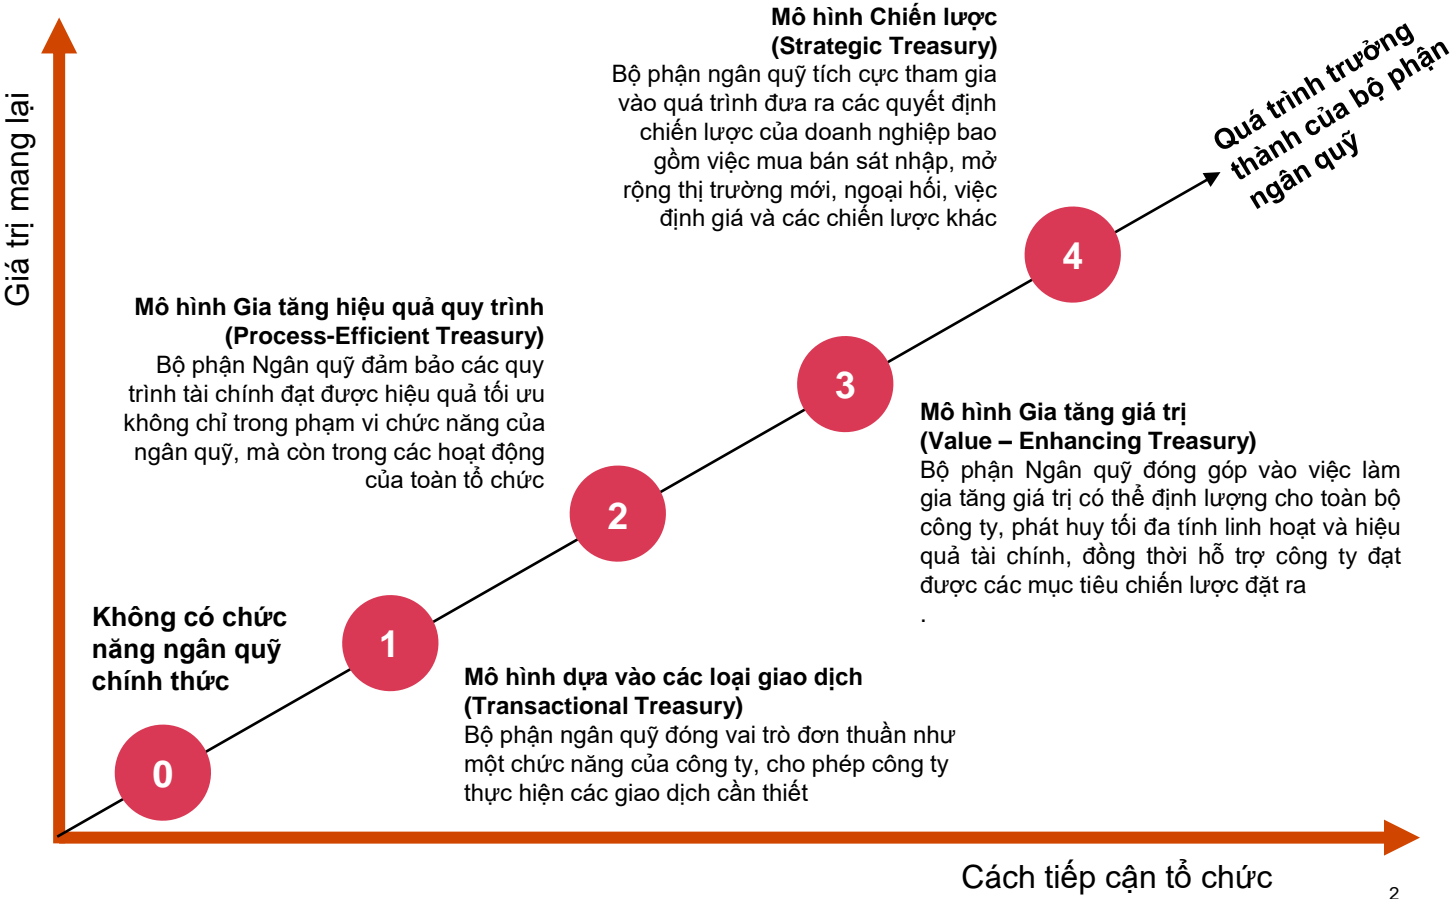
Giá trị mang lại

Mô hình Chiến lược
(Strategic Treasury)
Bộ phận ngân quỹ tích cực tham gia vào quá trình đưa ra các quyết định chiến lược của doanh nghiệp bao gồm việc mua bán sát nhập, mở rộng thị trường mới, ngoại hối, việc định giá và các chiến lược khác

Quá trình trưởng thành của bộ phận ngân quỹ

Mô hình Gia tăng hiệu quả quy trình
(Process-Efficient Treasury)
Bộ phận Ngân quỹ đảm bảo các quy trình tài chính đạt được hiệu quả tối ưu không chỉ trong phạm vi chức năng của ngân quỹ, mà còn trong các hoạt động của toàn tổ chức

4

3

Mô hình Gia tăng giá trị
(Value – Enhancing Treasury)
Bộ phận Ngân quỹ đóng góp vào việc làm gia tăng giá trị có thể định lượng cho toàn bộ công ty, phát huy tối đa tính linh hoạt và hiệu quả tài chính, đồng thời hỗ trợ công ty đạt được các mục tiêu chiến lược đặt ra
.

2

Không có chức năng ngân quỹ chính thức

1

Mô hình dựa vào các loại giao dịch
(Transactional Treasury)
Bộ phận ngân quỹ đóng vai trò đơn thuần như một chức năng của công ty, cho phép công ty thực hiện các giao dịch cần thiết

0

Cách tiếp cận tổ chức

2